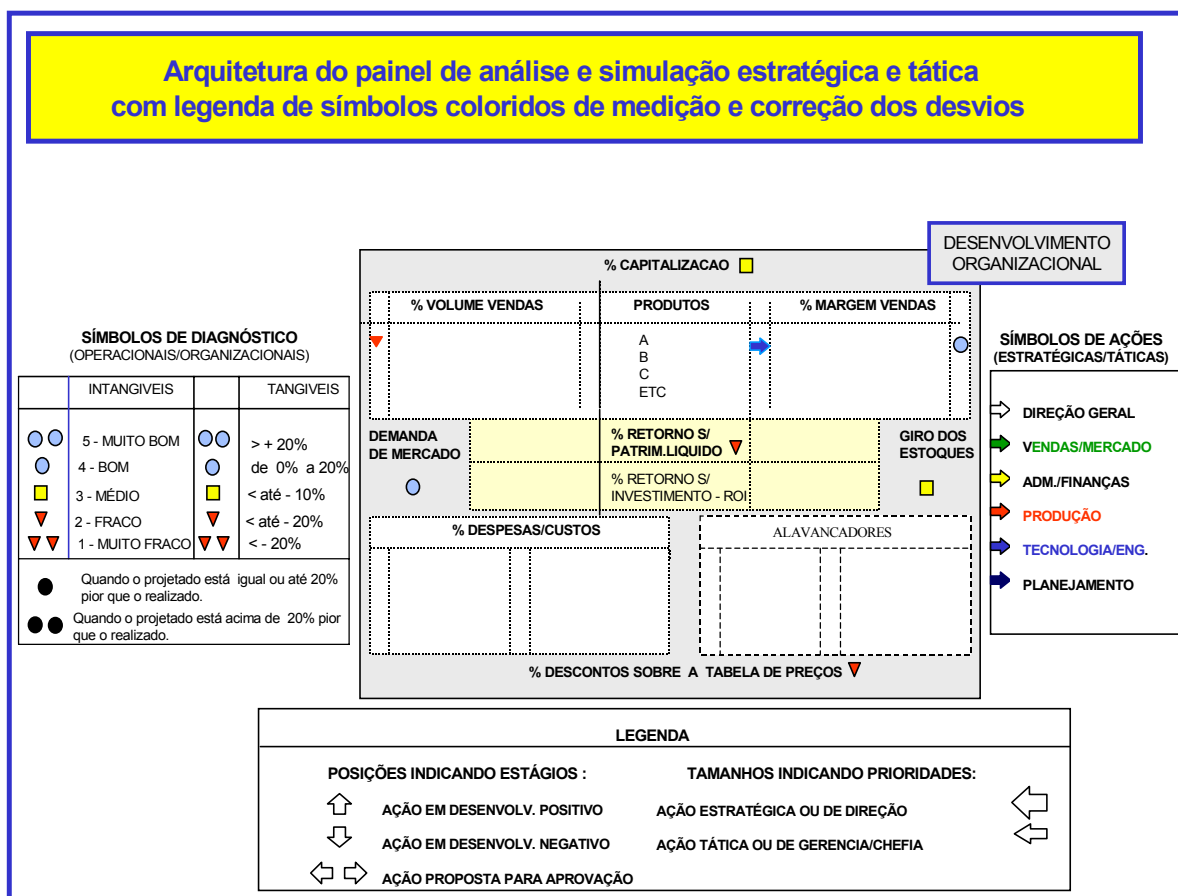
Arquitetura do painel de análise e simulação estratégica e tática com legenda de símbolos coloridos de medição e correção dos desvios

DESENVOLVIMENTO ORGANIZACIONAL

% CAPITALIZACAO

| % VOLUME VENDAS | PRODUTOS | % MARGEM VENDAS |
|---|---|---|
| | A B C ETC | |

DEMANDA DE MERCADO

% RETORNO S/ PATRIM.LIQUIDO

% RETORNO S/ INVESTIMENTO - ROI

GIRO DOS ESTOQUES

% DESPESAS/CUSTOS

ALAVANCADORES

% DESCONTOS SOBRE A TABELA DE PREÇOS

SÍMBOLOS DE DIAGNÓSTICO
(OPERACIONAIS/ORGANIZACIONAIS)

| INTANGIVEIS | | TANGIVEIS |
|---|---|---|
| 5 - MUITO BOM | | > + 20% |
| 4 - BOM | | de 0% a 20% |
| 3 - MÉDIO | | < até - 10% |
| 2 - FRACO | | < até - 20% |
| 1 - MUITO FRACO | | < - 20% |

Quando o projetado está igual ou até 20% pior que o realizado.

Quando o projetado está acima de 20% pior que o realizado.

SÍMBOLOS DE AÇÕES
(ESTRATÉGICAS/TÁTICAS)

DIREÇÃO GERAL
VENDAS/MERCADO
ADM./FINANÇAS
PRODUÇÃO
TECNOLOGIA/ENG.
PLANEJAMENTO

LEGENDA

POSIÇÕES INDICANDO ESTÁGIOS :
AÇÃO EM DESENVOLV. POSITIVO
AÇÃO EM DESENVOLV. NEGATIVO
AÇÃO PROPOSTA PARA APROVAÇÃO

TAMANHOS INDICANDO PRIORIDADES:
AÇÃO ESTRATÉGICA OU DE DIREÇÃO
AÇÃO TÁTICA OU DE GERENCIA/CHEFIA